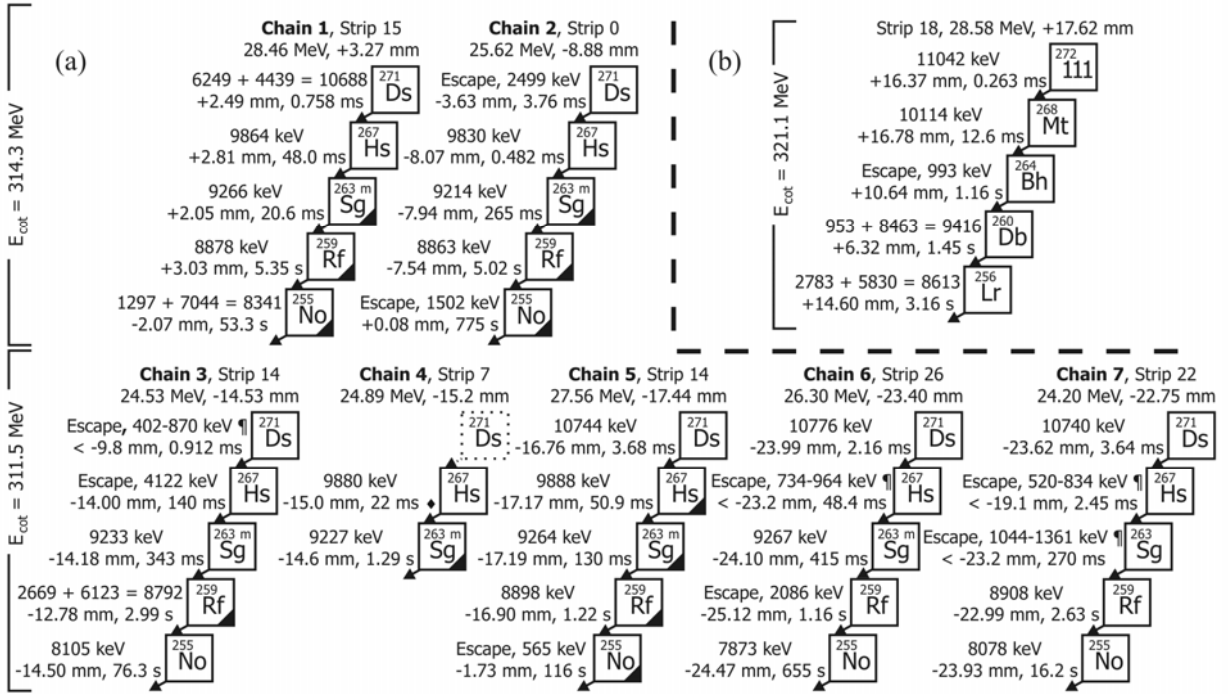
(a)

$E_{cot}$ = 314.3 MeV

**Chain 1**, Strip 15
28.46 MeV, +3.27 mm
6249 + 4439 = 10688
+2.49 mm, 0.758 ms
271 Ds
9864 keV
+2.81 mm, 48.0 ms
267 Hs
9266 keV
+2.05 mm, 20.6 ms
263 m Sg
8878 keV
+3.03 mm, 5.35 s
259 Rf
1297 + 7044 = 8341
-2.07 mm, 53.3 s
255 No

**Chain 2**, Strip 0
25.62 MeV, -8.88 mm
Escape, 2499 keV
-3.63 mm, 3.76 ms
271 Ds
9830 keV
-8.07 mm, 0.482 ms
267 Hs
9214 keV
-7.94 mm, 265 ms
263 m Sg
8863 keV
-7.54 mm, 5.02 s
259 Rf
Escape, 1502 keV
+0.08 mm, 775 s
255 No

(b)

$E_{cot}$ = 321.1 MeV

Strip 18, 28.58 MeV, +17.62 mm
11042 keV
+16.37 mm, 0.263 ms
272 111
10114 keV
+16.78 mm, 12.6 ms
268 Mt
Escape, 993 keV
+10.64 mm, 1.16 s
264 Bh
953 + 8463 = 9416
+6.32 mm, 1.45 s
260 Db
2783 + 5830 = 8613
+14.60 mm, 3.16 s
256 Lr

$E_{cot}$ = 311.5 MeV

**Chain 3**, Strip 14
24.53 MeV, -14.53 mm
Escape, 402-870 keV ¶
< -9.8 mm, 0.912 ms
271 Ds
Escape, 4122 keV
-14.00 mm, 140 ms
267 Hs
9233 keV
-14.18 mm, 343 ms
263 m Sg
2669 + 6123 = 8792
-12.78 mm, 2.99 s
259 Rf
8105 keV
-14.50 mm, 76.3 s
255 No

**Chain 4**, Strip 7
24.89 MeV, -15.2 mm
271 Ds
9880 keV
-15.0 mm, 22 ms ♦
267 Hs
9227 keV
-14.6 mm, 1.29 s
263 m Sg

**Chain 5**, Strip 14
27.56 MeV, -17.44 mm
10744 keV
-16.76 mm, 3.68 ms
271 Ds
9888 keV
-17.17 mm, 50.9 ms
267 Hs
9264 keV
-17.19 mm, 130 ms
263 m Sg
8898 keV
-16.90 mm, 1.22 s
259 Rf
Escape, 565 keV
-1.73 mm, 116 s
255 No

**Chain 6**, Strip 26
26.30 MeV, -23.40 mm
10776 keV
-23.99 mm, 2.16 ms
271 Ds
Escape, 734-964 keV ¶
< -23.2 mm, 48.4 ms
267 Hs
9267 keV
-24.10 mm, 415 ms
263 m Sg
Escape, 2086 keV
-25.12 mm, 1.16 s
259 Rf
7873 keV
-24.47 mm, 655 s
255 No

**Chain 7**, Strip 22
24.20 MeV, -22.75 mm
10740 keV
-23.62 mm, 3.64 ms
271 Ds
Escape, 520-834 keV ¶
< -19.1 mm, 2.45 ms
267 Hs
Escape, 1044-1361 keV ¶
< -23.2 mm, 270 ms
263 Sg
8908 keV
-22.99 mm, 2.63 s
259 Rf
8078 keV
-23.93 mm, 16.2 s
255 No